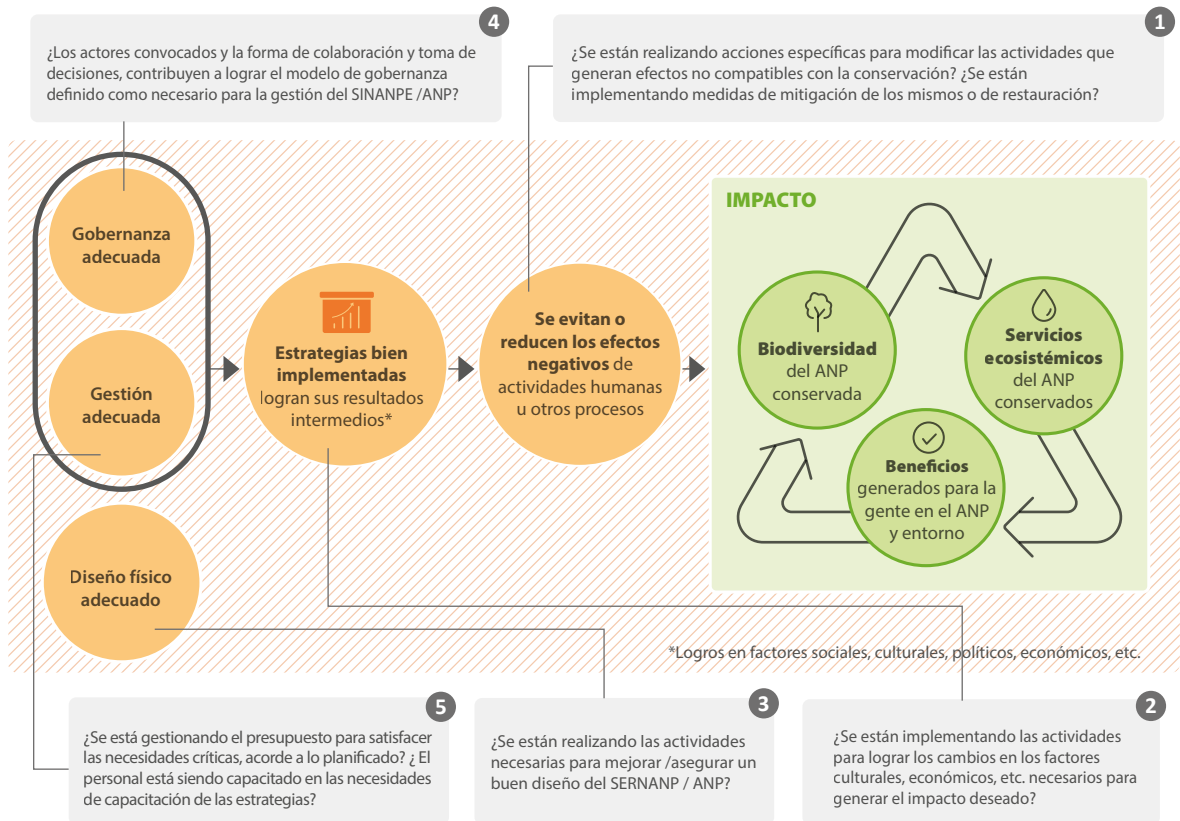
4

¿Los actores convocados y la forma de colaboración y toma de decisiones, contribuyen a lograr el modelo de gobernanza definido como necesario para la gestión del SINANPE /ANP?

1

¿Se están realizando acciones específicas para modificar las actividades que generan efectos no compatibles con la conservación? ¿Se están implementando medidas de mitigación de los mismos o de restauración?

Gobernanza adecuada

Gestión adecuada

Diseño físico adecuado

Estrategias bien implementadas logran sus resultados intermedios*

Se evitan o reducen los efectos negativos de actividades humanas u otros procesos

IMPACTO

Biodiversidad del ANP conservada

Servicios ecosistémicos del ANP conservados

Beneficios generados para la gente en el ANP y entorno

*Logros en factores sociales, culturales, políticos, económicos, etc.

5

¿Se está gestionando el presupuesto para satisfacer las necesidades críticas, acorde a lo planificado? ¿ El personal está siendo capacitado en las necesidades de capacitación de las estrategias?

3

¿Se están realizando las actividades necesarias para mejorar /asegurar un buen diseño del SERNANP / ANP?

2

¿Se están implementando las actividades para lograr los cambios en los factores culturales, económicos, etc. necesarios para generar el impacto deseado?